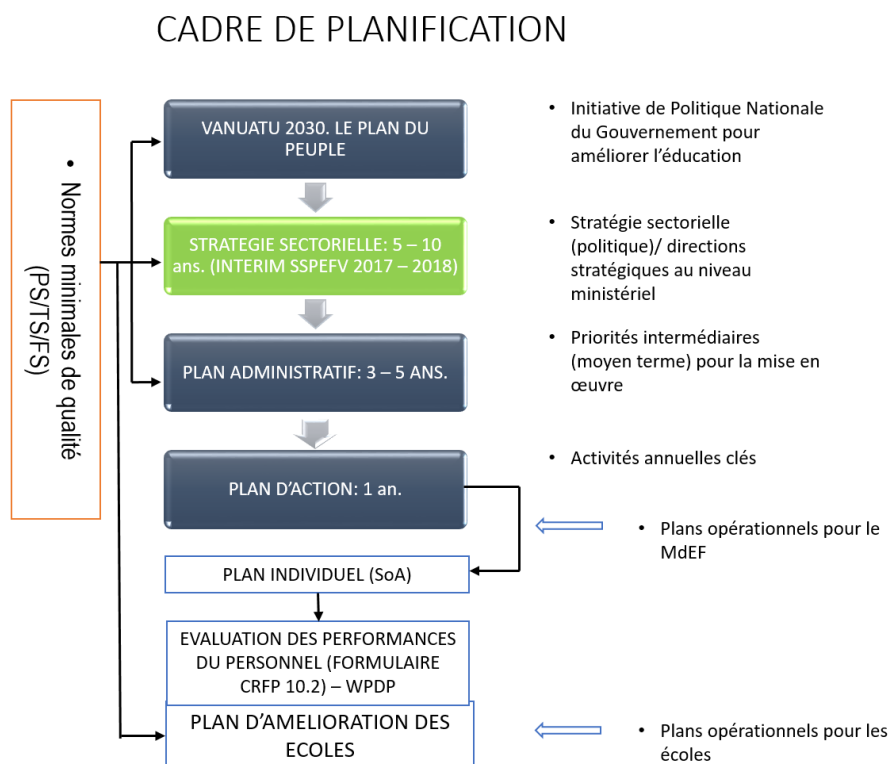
CADRE DE PLANIFICATION

• Normes minimales de qualité (PS/TS/FS)

VANUATU 2030. LE PLAN DU PEUPLE

STRATEGIE SECTORIELLE: 5 – 10 ans. (INTERIM SSPEFV 2017 – 2018)

PLAN ADMINISTRATIF: 3 – 5 ANS.

PLAN D'ACTION: 1 an.

PLAN INDIVIDUEL (SoA)

EVALUATION DES PERFORMANCES DU PERSONNEL (FORMULAIRE CRFP 10.2) – WPDP

PLAN D'AMELIORATION DES ECOLES

• Initiative de Politique Nationale du Gouvernement pour améliorer l'éducation

• Stratégie sectorielle (politique)/ directions stratégiques au niveau ministériel

• Priorités intermédiaires (moyen terme) pour la mise en œuvre

• Activités annuelles clés

• Plans opérationnels pour le MdEF

• Plans opérationnels pour les écoles